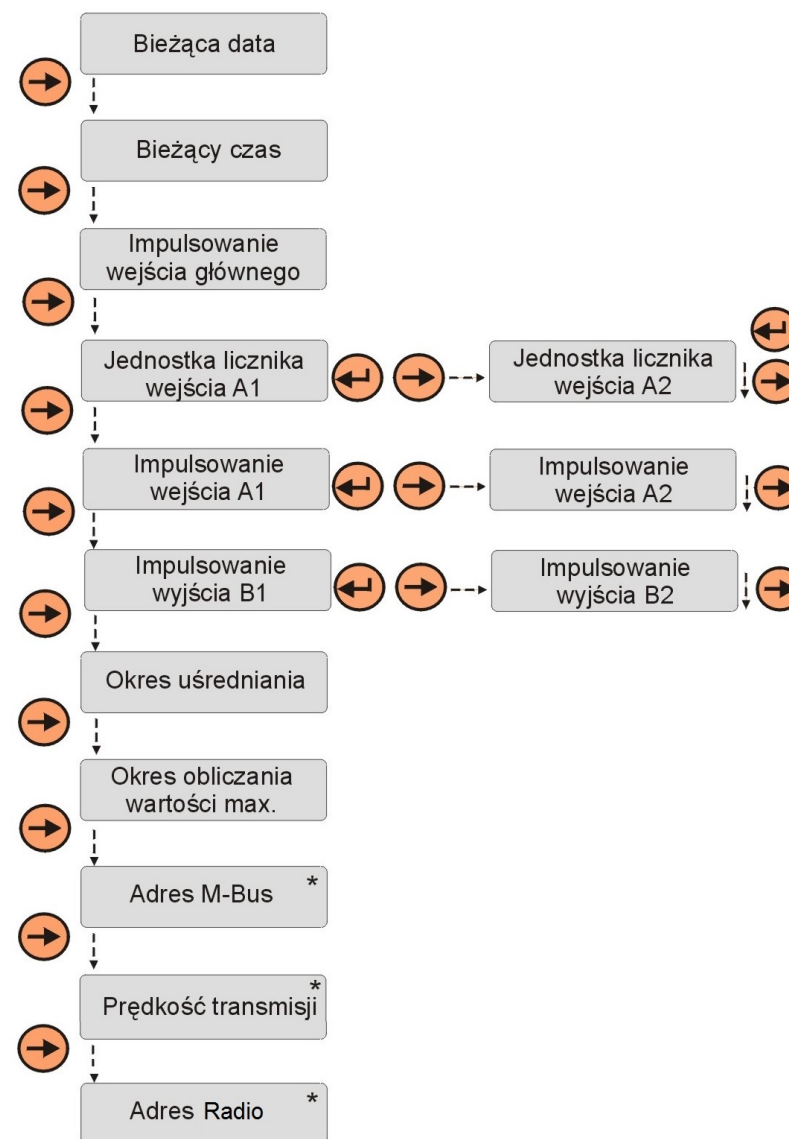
Bieżąca data

Bieżący czas

Impulsowanie wejścia głównego

Jednostka licznika wejścia A1

Jednostka licznika wejścia A2

Impulsowanie wejścia A1

Impulsowanie wejścia A2

Impulsowanie wyjścia B1

Impulsowanie wyjścia B2

Okres uśredniania

Okres obliczania wartości max.

Adres M-Bus *

Prędkość transmisji *

Adres Radio *